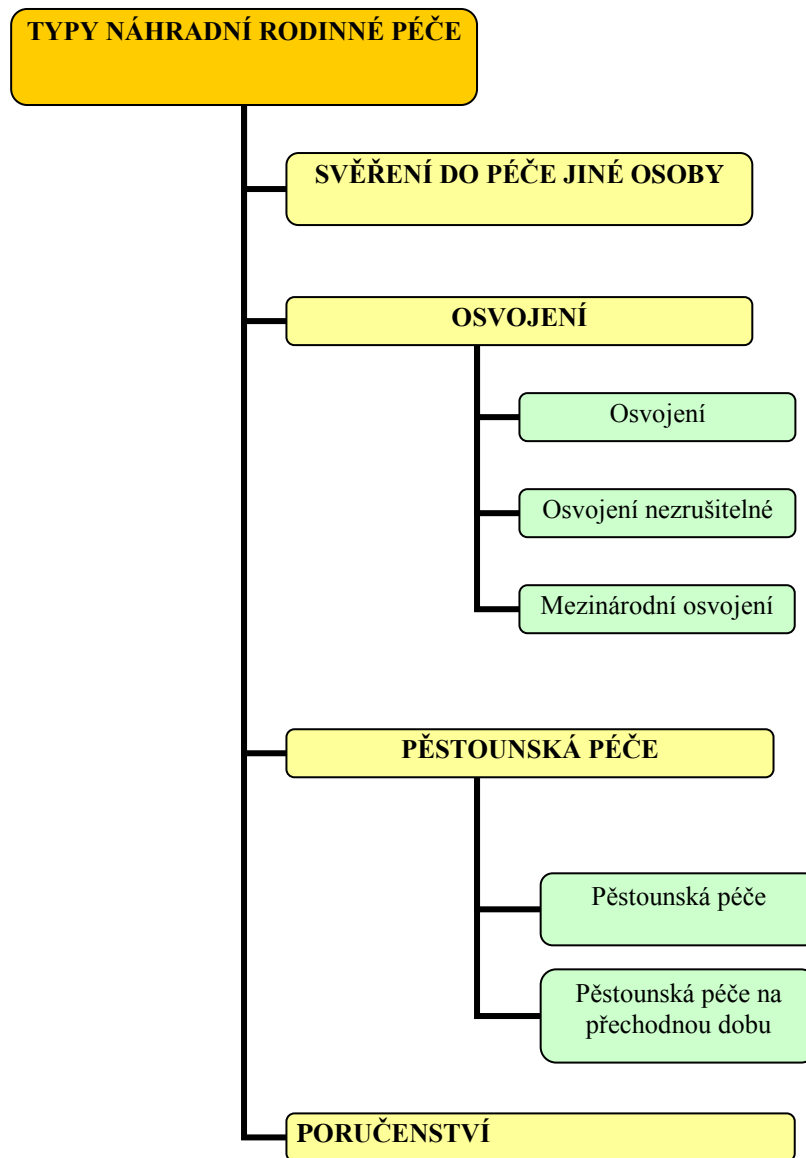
TYPY NÁHRADNÍ RODINNÉ PÉČE

SVĚŘENÍ DO PÉČE JINÉ OSOBY

OSVOJENÍ

Osvojení

Osvojení nezrušitelné

Mezinárodní osvojení

PĚSTOUNSKÁ PÉČE

Pěstounská péče

Pěstounská péče na přechodnou dobu

PORUČENSTVÍ